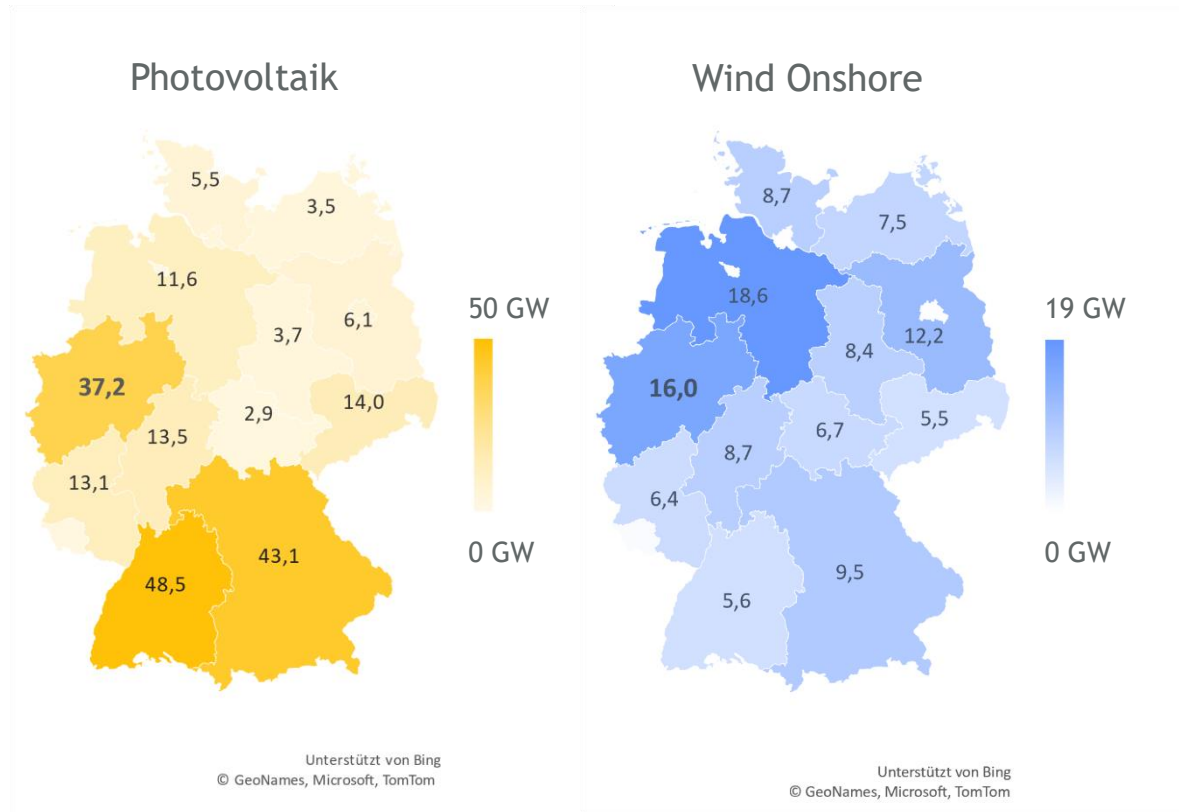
Photovoltaik

5,5
3,5
11,6
6,1
3,7
37,2
14,0
2,9
13,5
13,1
43,1
48,5

50 GW
0 GW

Unterstützt von Bing
© GeoNames, Microsoft, TomTom

Wind Onshore

8,7
7,5
18,6
12,2
8,4
16,0
5,5
6,7
8,7
6,4
9,5
5,6

19 GW
0 GW

Unterstützt von Bing
© GeoNames, Microsoft, TomTom